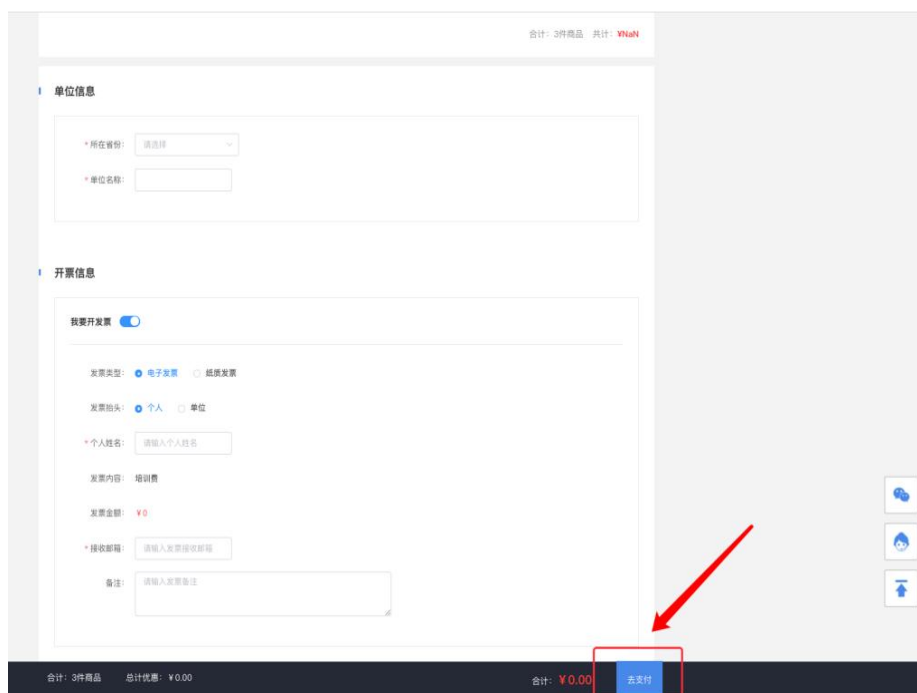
合计：3件商品 共计：¥NaN

单位信息

* 所在省份： 请选择

* 单位名称：

开票信息

我要开发票

发票类型： 电子发票 纸质发票

发票抬头： 个人 单位

* 个人姓名： 请输入个人姓名

发票内容： 培训费

发票金额： ¥0

* 接收邮箱： 请输入发票接收邮箱

备注： 请输入发票备注

合计：3件商品 总计优惠：¥0.00

合计：¥0.00 去支付